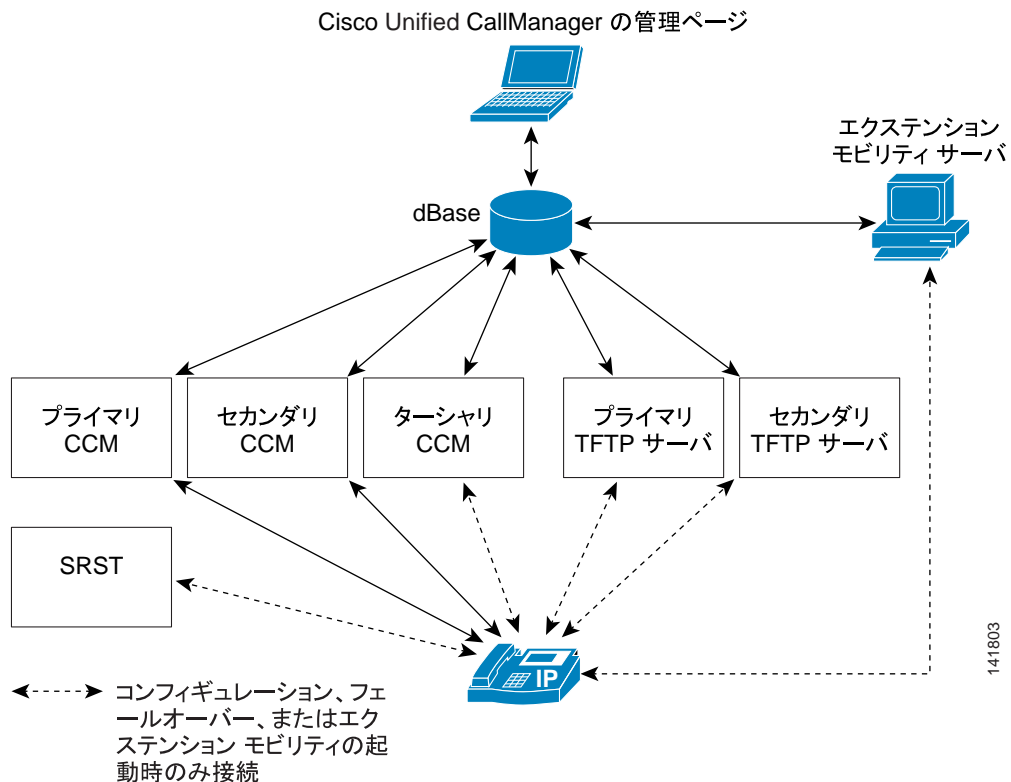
Cisco Unified CallManager の管理ページ

エクステンション モビリティ サーバ

dBase

プライマリ CCM

セカンダリ CCM

ターシャリ CCM

プライマリ TFTP サーバ

セカンダリ TFTP サーバ

SRST

IP

141803

コンフィギュレーション、フェールオーバー、またはエクステンション モビリティの起動時のみ接続